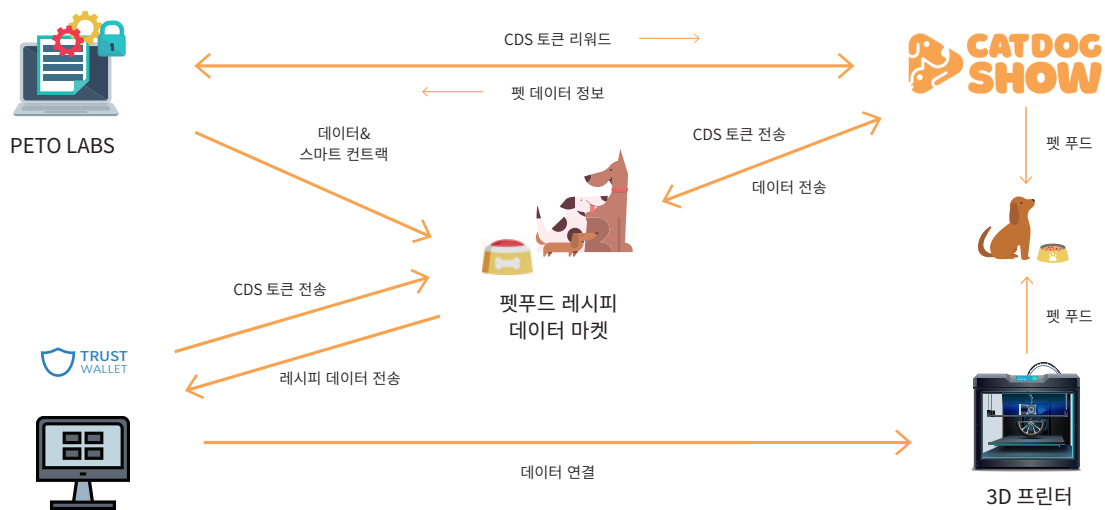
CDS 토큰 리워드

펫 데이터 정보

CATDOG SHOW

PETO LABS

데이터&
스마트 컨트랙

CDS 토큰 전송

데이터 전송

펫 푸드

CDS 토큰 전송

펫푸드 레시피
데이터 마켓

펫 푸드

TRUST WALLET

레시피 데이터 전송

데이터 연결

3D 프린터